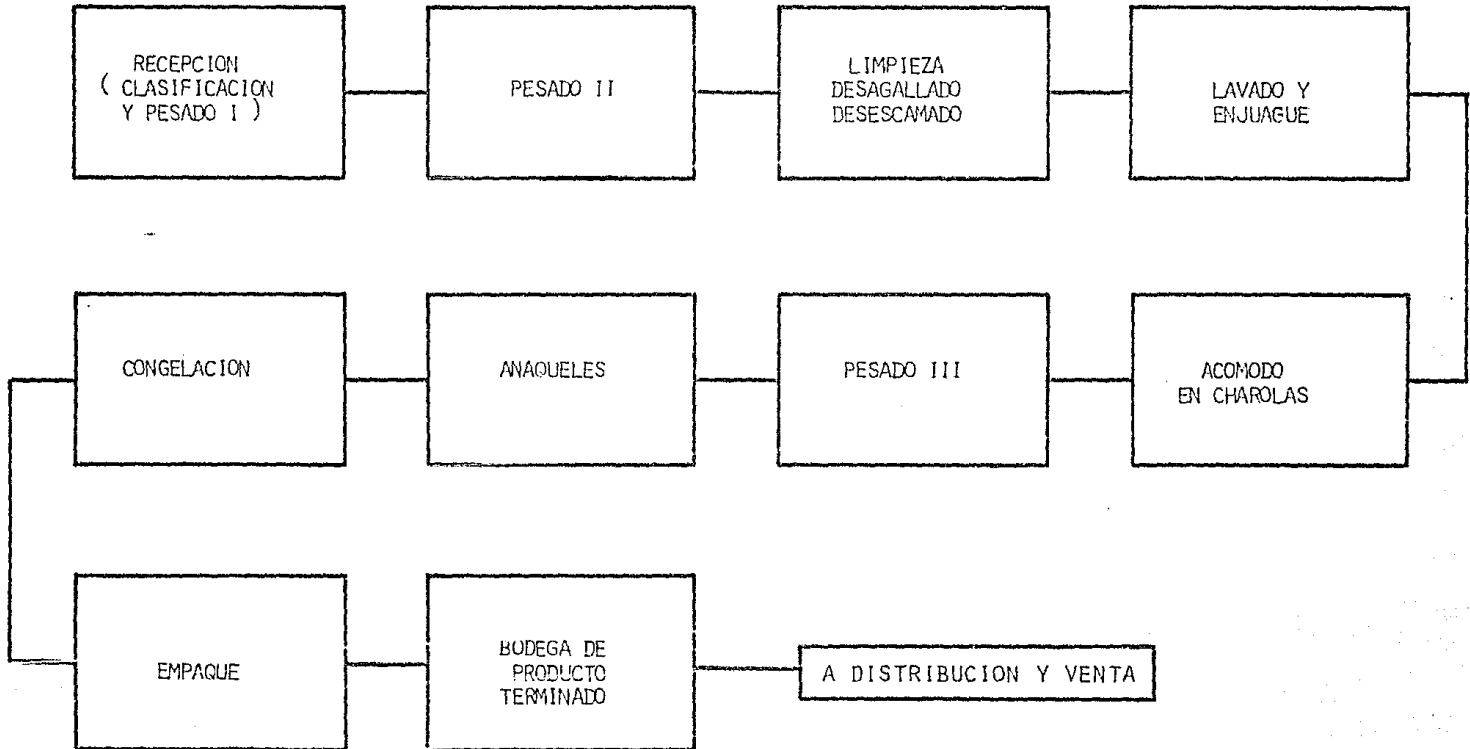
RECEPCION ( CLASIFICACION Y PESADO I )

PESADO II

LIMPIEZA DESAGALLADO DESESCAMADO

LAVADO Y ENJUAGUE

ACOMODO EN CHAROLAS

PESADO III

ANAQUELES

CONGELACION

EMPAQUE

BODEGA DE PRODUCTO TERMINADO

A DISTRIBUCION Y VENTA